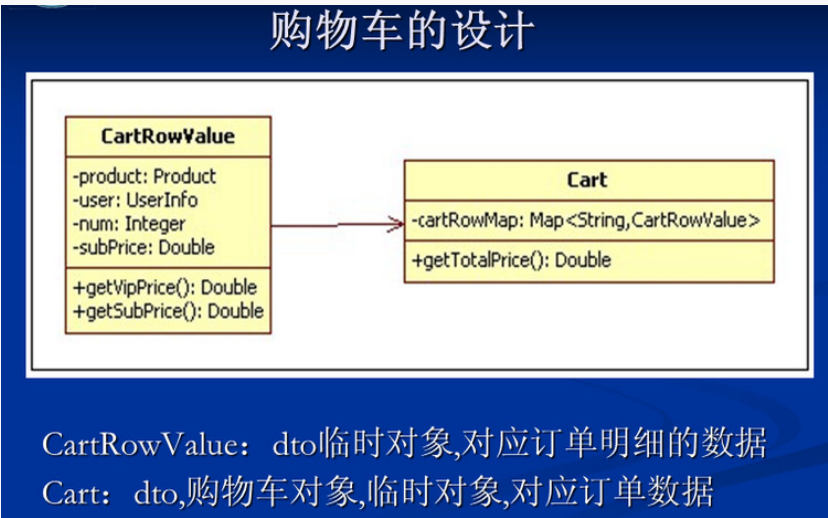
购物车的设计

CartRowValue

-product: Product
-user: UserInfo
-num: Integer
-subPrice: Double

+getVipPrice(): Double
+getSubPrice(): Double

Cart

-cartRowMap: Map<String,CartRowValue>

+getTotalPrice(): Double

CartRowValue：dto临时对象,对应订单明细的数据
Cart：dto,购物车对象,临时对象,对应订单数据